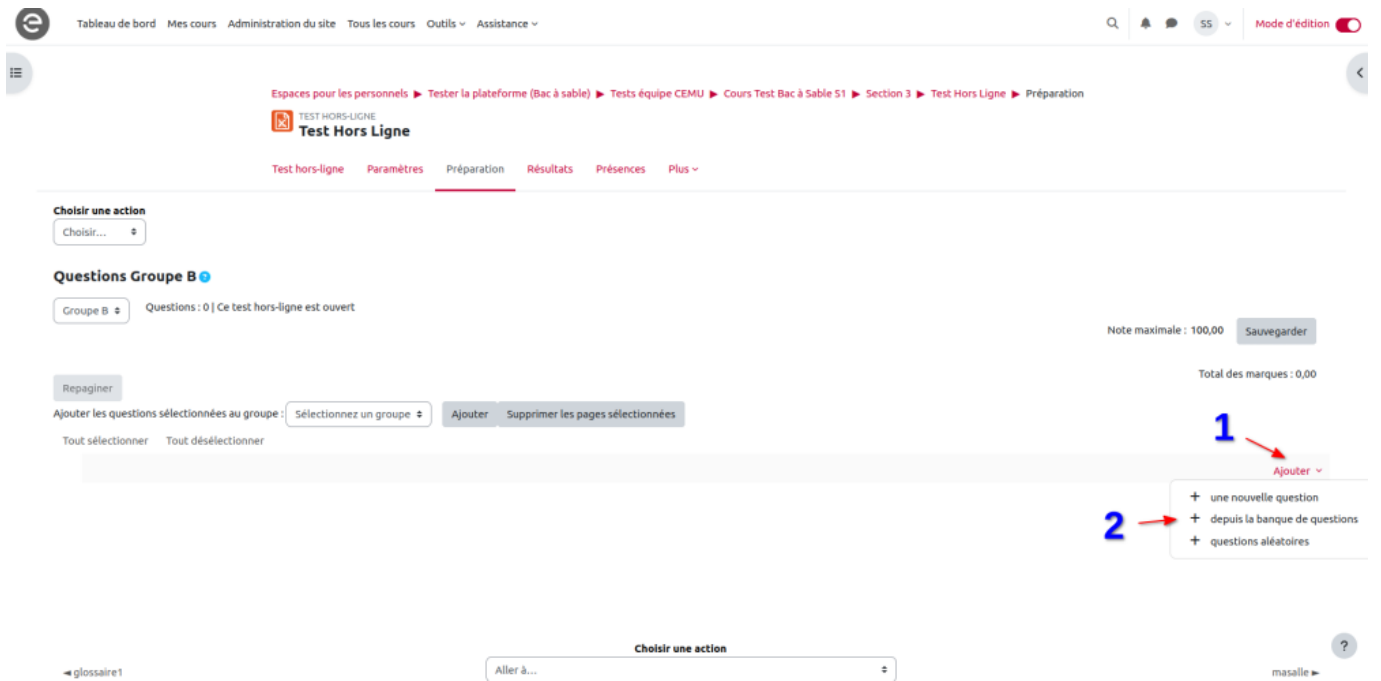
Tableau de bord Mes cours Administration du site Tous les cours Outils Assistance

SS Mode d'édition

Espaces pour les personnels ▶ Tester la plateforme (Bac à sable) ▶ Tests équipe CEMU ▶ Cours Test Bac à Sable S1 ▶ Section 3 ▶ Test Hors Ligne ▶ Préparation

TEST HORS-LIGNE
Test Hors Ligne

Test hors-ligne Paramètres Préparation Résultats Présences Plus

Choisir une action
Choisir...

Questions Groupe B

Groupe B Questions : 0 | Ce test hors-ligne est ouvert

Note maximale : 100,00 Sauvegarder

Repaginer

Total des marques : 0,00

Ajouter les questions sélectionnées au groupe : Sélectionnez un groupe Ajouter Supprimer les pages sélectionnées

Tout sélectionner Tout désélectionner

1

Ajouter

+ une nouvelle question
2
+ depuis la banque de questions
+ questions aléatoires

Choisir une action
◄ glossaire1 Aller à... masalle ►

?